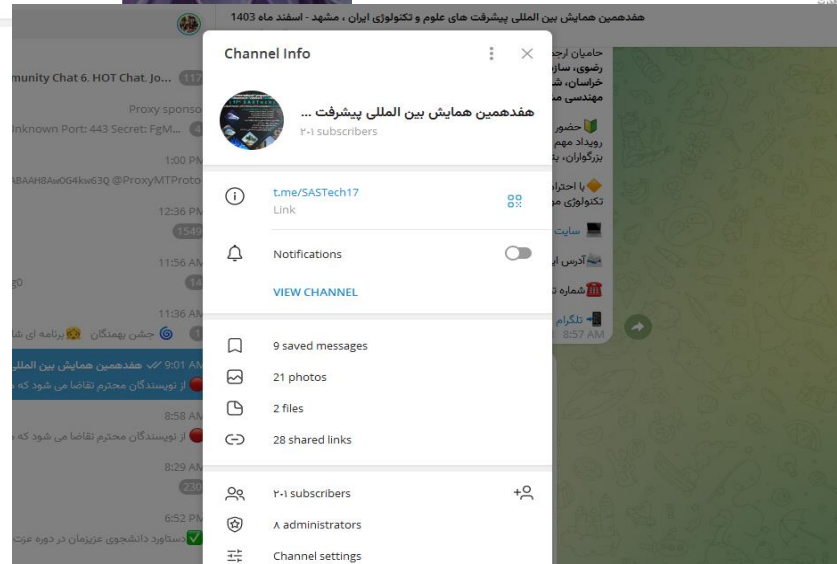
هفدهمین همایش بین المللی پیشرفت های علوم و تکنولوژی ایران ، مشهد - اسفند ماه 1403

munity Chat 6. HOT Chat. Jo... 117

Proxy sponso

nknown Port: 443 Secret: FgM...

1:00 PM

ABAAH8Aw0G4kw63Q @ProxyMTProto

12:36 PM

1549

11:56 AM

g0

11:36 AM

جشن بهمنگان برنامه ای ش

9:01 AM هفدهمین همایش بین المللی

از نویسندگان محترم تقاضا می شود که

8:58 AM

از نویسندگان محترم تقاضا می شود که

8:29 AM

230

6:52 PM

دستاورد دانشجوی عزیزمان در دوره عزت

Channel Info

هفدهمین همایش بین المللی پیشرفت ...

۲۰۱ subscribers

t.me/SASTech17

Link

Notifications

VIEW CHANNEL

9 saved messages

21 photos

2 files

28 shared links

۲۰۱ subscribers

۸ administrators

Channel settings

حامیان ارج

رضوی، ساز

خراسان، ش

مهندسی م

حضور

رویداد مهم

بزرگواران، ب

با احترا

تکنولوژی م

سایت

آدرس ا

شماره ت

تلگرام

8:57 AM